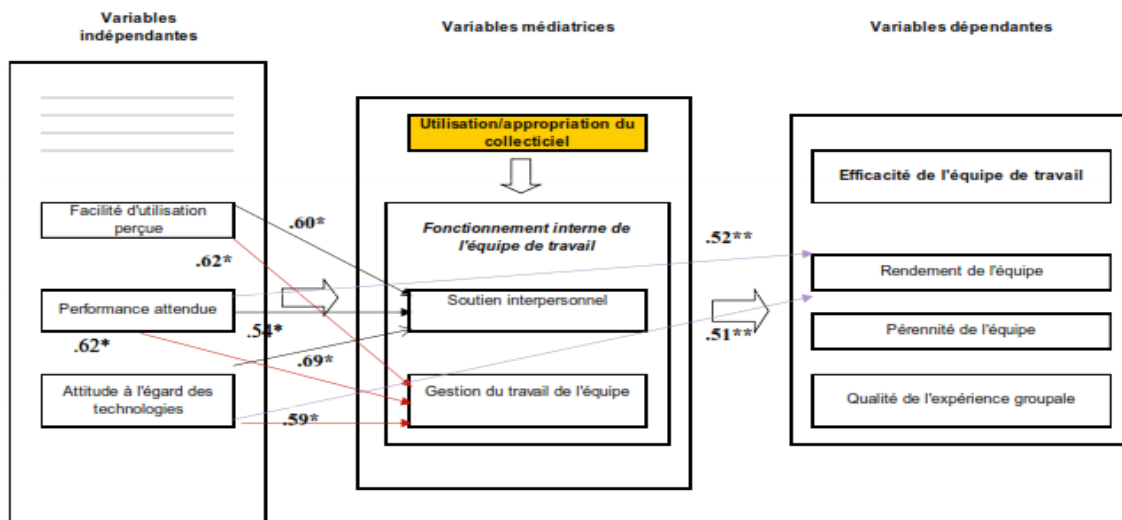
Variables indépendantes

Variables médiatrices

Variables dépendantes

Utilisation/appropriation du collecticiel

Fonctionnement interne de l'équipe de travail

Efficacité de l'équipe de travail

Facilité d'utilisation perçue

.60*

.62*

.52**

Rendement de l'équipe

Performance attendue

Soutien interpersonnel

.54*

.51**

Pérennité de l'équipe

.62*

.69*

Attitude à l'égard des technologies

Gestion du travail de l'équipe

Qualité de l'expérience groupale

.59*